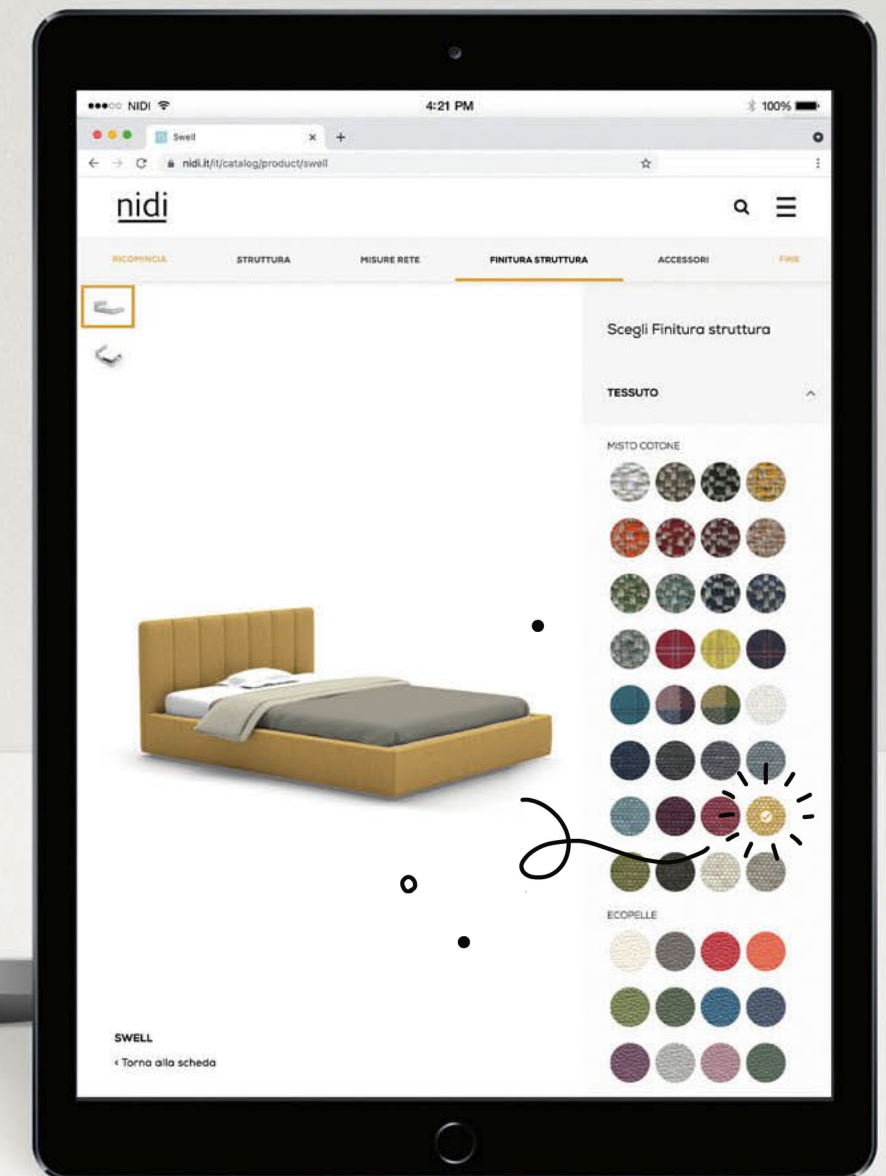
●●●○○ NIDI 4:21 PM 100%

Swell × +

nidi.it/it/catalog/product/swell

nidi

RICOMINCIA STRUTTURA MISURE RETE FINITURA STRUTTURA ACCESSORI FINE

Scegli Finitura struttura

TESSUTO

MISTO COTONE

ECOPELLE

SWELL

‹ Torna alla scheda